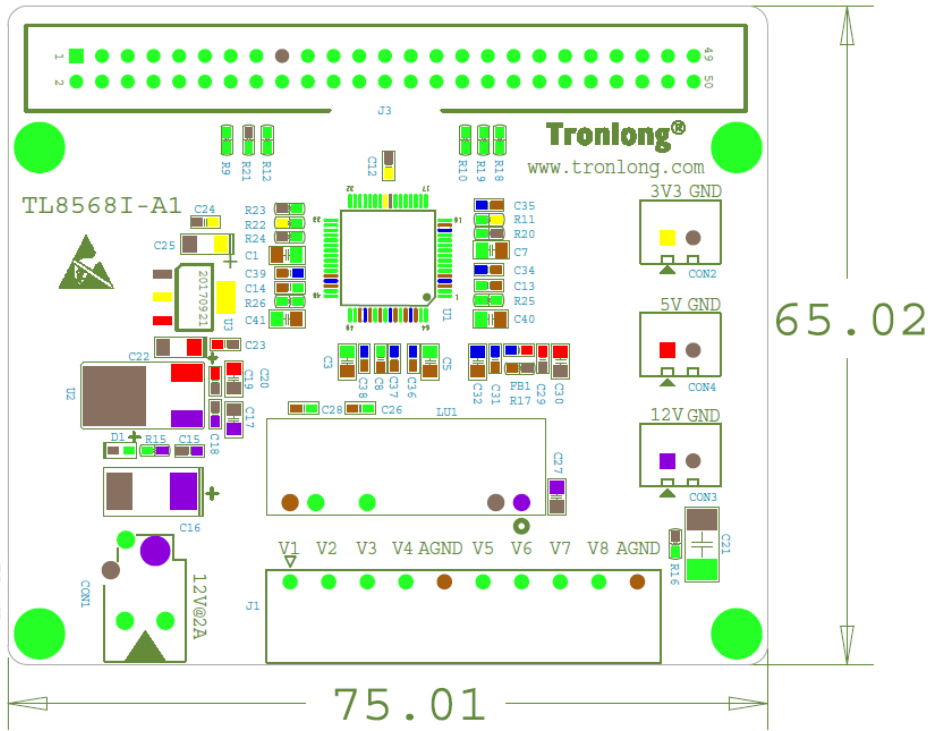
1
2
49
50
J3
R9
R21
R12
C12
R10
R19
R18
Tronlong®
www.tronlong.com
TL8568I-A1
C24
R23
R22
R24
C35
R11
R20
C25
C1
C7
C39
C14
R26
C41
C34
C13
R25
C40
20170921
U3
U1
3V3 GND
CON2
5V GND
CON4
12V GND
CON3
65.02
C22
C23
U2
C19
C20
C17
C18
C3
C38
C6
C37
C36
C5
C32
C31
FB1
R17
C29
C30
C28
C26
LU1
D1
R15
C15
C27
C16
C21
R16
V1 V2 V3 V4 AGND V5 V6 V7 V8 AGND
J1
CON1
12V@2A
75.01